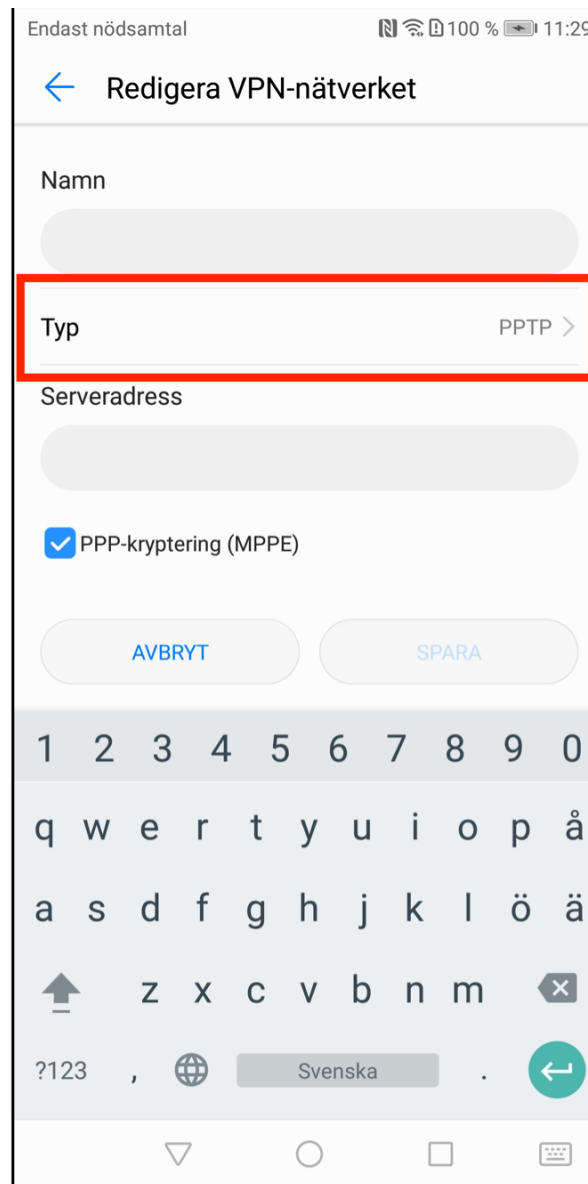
Endast nödsamtal 100 % 11:29

Redigera VPN-nätverket

Namn

Typ PPTP

Serveradress

PPP-kryptering (MPPE)

AVBRYT SPARA

1 2 3 4 5 6 7 8 9 0
q w e r t y u i o p å
a s d f g h j k l ö ä
z x c v b n m
?123 , Svenska .